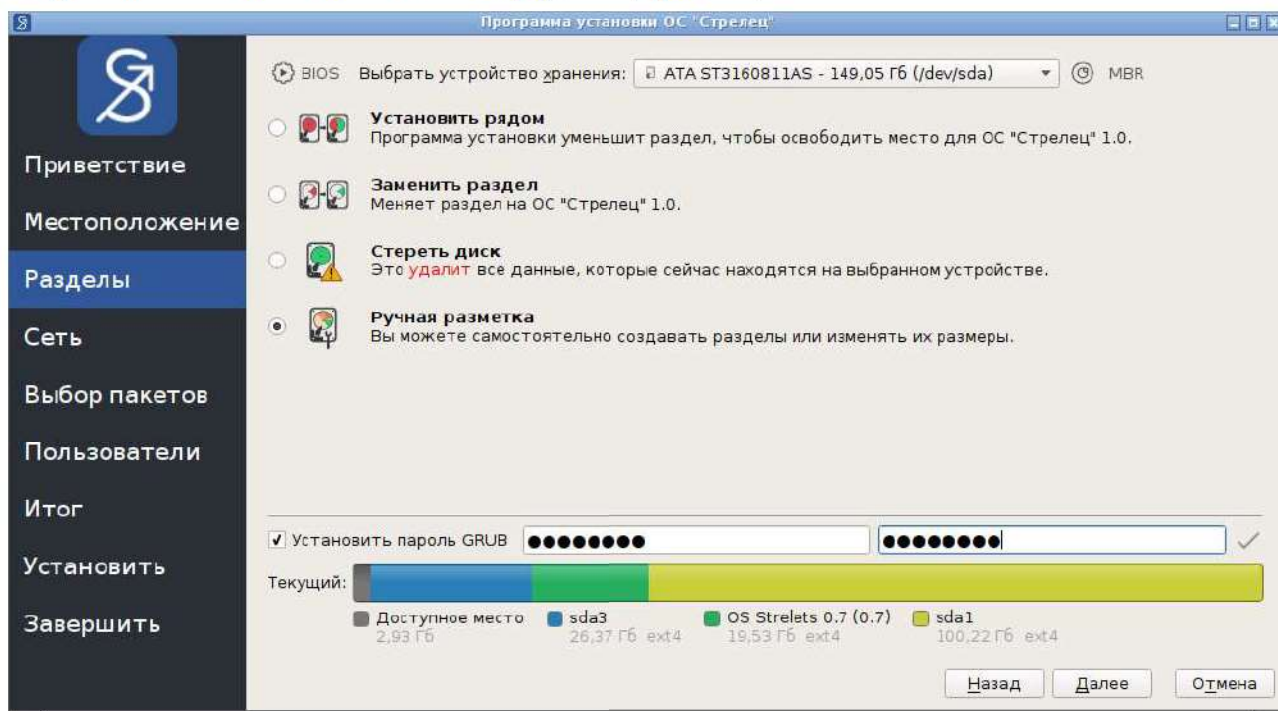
Программа установки ОС "Стрелец"

Приветствие
Местоположение
Разделы
Сеть
Выбор пакетов
Пользователи
Итог
Установить
Завершить

BIOS Выбрать устройство хранения: ATA ST3160811AS - 149,05 Гб (/dev/sda) MBR

Установить рядом
Программа установки уменьшит раздел, чтобы освободить место для ОС "Стрелец" 1.0.

Заменить раздел
Меняет раздел на ОС "Стрелец" 1.0.

Стереть диск
Это удалит все данные, которые сейчас находятся на выбранном устройстве.

Ручная разметка
Вы можете самостоятельно создавать разделы или изменять их размеры.

✓ Установить пароль GRUB ●●●●●●●● ●●●●●●●●

Текущий:
Доступное место 2,93 Гб
sda3 26,37 Гб ext4
OS Strelets 0.7 (0.7) 19,53 Гб ext4
sda1 100,22 Гб ext4

Назад Далее Отмена